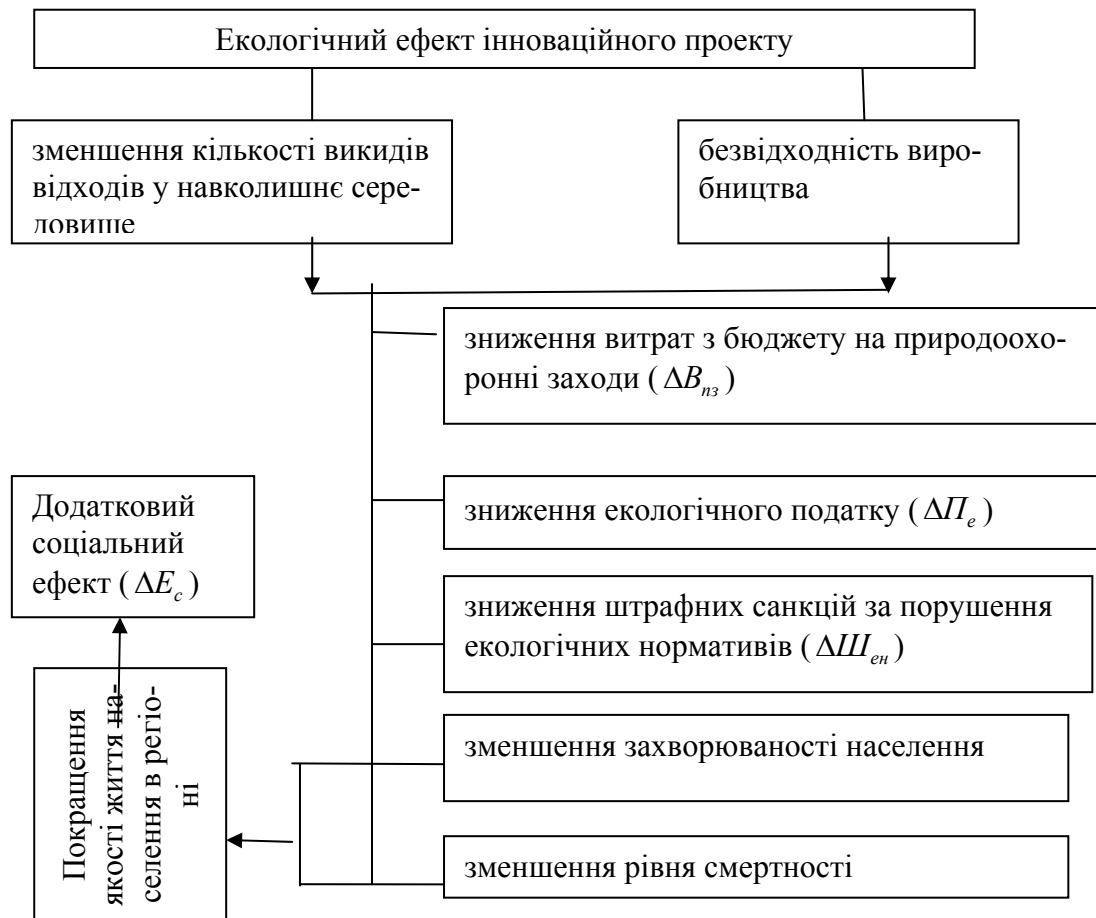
Екологічний ефект інноваційного проекту

зменшення кількості викидів відходів у навколишнє середовище

безвідходність виробництва

зниження витрат з бюджету на природоохоронні заходи ( $\Delta B_{пз}$ )

Додатковий соціальний ефект ( $\Delta E_c$ )

зниження екологічного податку ( $\Delta П_e$ )

зниження штрафних санкцій за порушення екологічних нормативів ( $\Delta Ш_{ен}$ )

Покращення якості життя населення в регіоні

зменшення захворюваності населення

зменшення рівня смертності